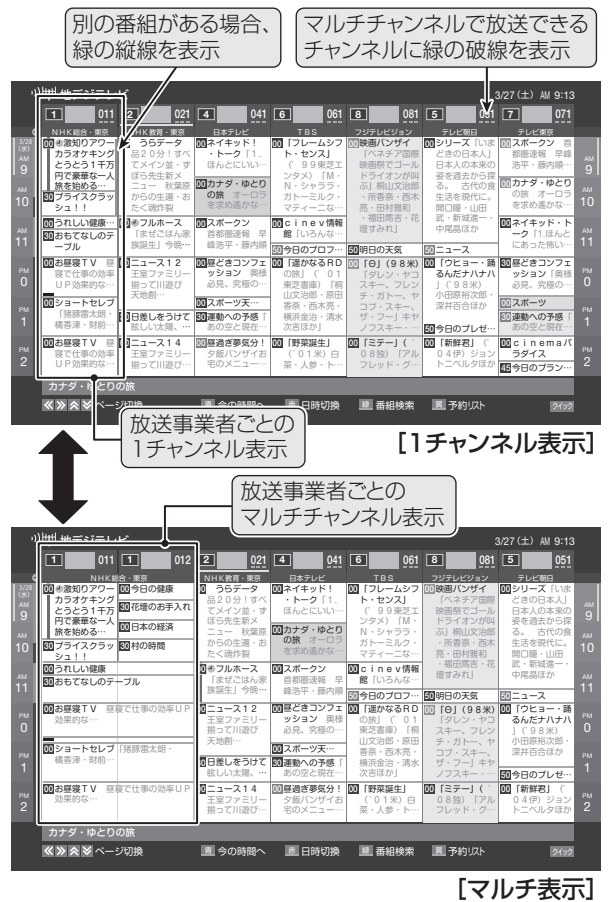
別の番組がある場合、緑の縦線を表示

マルチチャンネルで放送できるチャンネルに緑の破線を表示

地デジ／テレビ

3/27（土） AM 9:13

1 011 | 2 021 | 4 041 | 6 061 | 8 081 | 5 051 | 7 071

NHK総合・東京 | NHK教育・東京 | 日本テレビ | TBS | フジテレビジョン | テレビ朝日 | テレビ東京

3/28（水）
AM 9
AM 10
AM 11
PM 0
PM 1
PM 2

00 激知アワー カラオケキング とうとう1千万円で豪華な一人旅を始める…
30 プライスクラッシュ！！
00 うれしい健康
30 おもてなしのテーブル
00 お昼寝TV 昼寝で仕事の効率UP効果的な…
00 ショートセレブ「猪原雷太朗・橋吉津・財前…
00 お昼寝TV 昼寝で仕事の効率UP効果的な…

うららテータ 昼20分！すべてメイン並・すぼら先生新メニュー 秋葉原からの生還・おたく魂炸裂
フルホース「まぜごはん家族誕生」今晩…
ニュース12 王室ファミリー揃って川遊び天地創…
日差しをうけて 眩しい太陽、…
ニュース14 王室ファミリー揃って川遊び…

00 ネイキッド！・トーク「1．ほんとにいい…
00 カナダ・ゆとりの旅 オーロラを求め遙かな…
00 スポークン 首都圏速報 早峰浩平・藤内順…
00 昼ごきうコンフェッション 奥様必見、究極の…
00 スポーツ天…
30 運動への予感！ あの空と寝在…
00 昼過ぎ夢気分！ 夕飯バンザイお宅のメニュー…

00「フレームシフト・センス」（99東芝エンタメ）「M・N・シャララ・ガトーミルク・マティーニな…
00 cinev情報館「いろんな…
55 今日のブロフ…
00「遥かなるRDの旅」（01東芝書庫）「桐山文治郎・原田春奈・西木亮・横浜金治・清水次吉ほか」
00「野菜誕生」（01米）白菜・人参・ト…

00 映画パンサイ「ベネチア国際映画祭でゴールドライオンが叫ぶ」桐山文治郎・所香奈・西木亮・田村雅和・福田馬吉・花壇すみれ」
00 明日の天気
00「O」（98米）「ダレン・ヤコスキー、フレンチ・ガトー、ヤコブ・スキー、ザ・フーノフスキー・…
00「ミテー」（08独）「アルフレッド・グ…

00 シリーズ「いまどきの日本人」日本人の本来の姿を過去から探る。古代の食生活を実践中。関口隆・山田武・新城進一・中尾晶ほか
30 ニュース
00「ウヒョー・踊るんだナハナハ」（98米）小田原裕次郎・深井百合ほか
00「新鮮君」（04伊）ジョントーベルタほか
55 今日のプレゼ…

00 スポークン 首都圏速報 早峰浩平・藤内順…
00 カナダ・ゆとりの旅 オーロラを求め遙かな…
00 ネイキッド・トーク「1．ほんとにあった怖い…
00 昼ごきうコンフェッション「奥様必見、究極の…
00 スポーツ
30 運動への予感 あの空と寝在…
00 cinemaパラダイス
45 今日のブラン…

カナダ・ゆとりの旅

ページ切換 | 今の時間へ | 日時切換 | 番組検索 | 予約リスト | クイック

放送事業者ごとの1チャンネル表示

[1チャンネル表示]

放送事業者ごとのマルチチャンネル表示

地デジ／テレビ

3/27（土） AM 9:13

1 011 | 1 012 | 2 021 | 4 041 | 6 061 | 8 081 | 5 051

NHK総合・東京 | NHK教育・東京 | 日本テレビ | TBS | フジテレビジョン | テレビ朝日

00 激知アワー カラオケキング とうとう1千万円で豪華な一人旅を始める…
00 今日の健康
30 花壇のお手入れ
00 日本の経済
30 プライスクラッシュ！！
30 村の時間
00 うれしい健康
30 おもてなしのテーブル
00 お昼寝TV 昼寝で仕事の効率UP効果的な…
00 ショートセレブ「猪原雷太朗・橋吉津・財前…
00 お昼寝TV 昼寝で仕事の効率UP効果的な…

カナダ・ゆとりの旅

ページ切換 | 今の時間へ | 日時切換 | 番組検索 | 予約リスト | クイック

[マルチ表示]